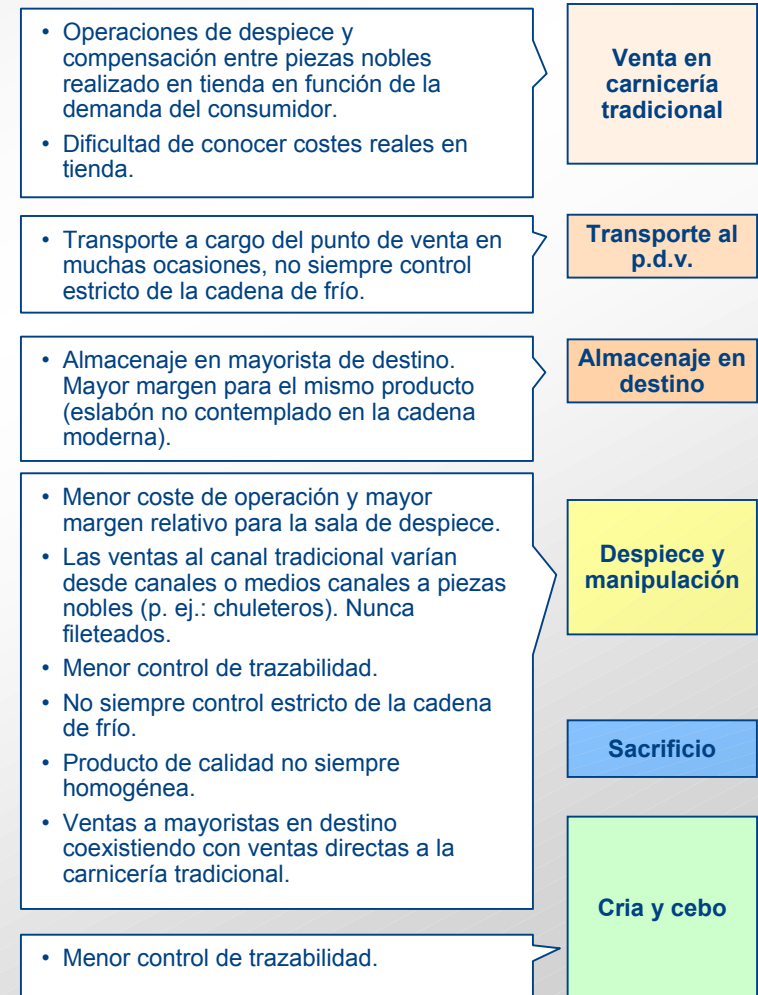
• Operaciones de despiece y compensación entre piezas nobles realizado en tienda en función de la demanda del consumidor.
• Dificultad de conocer costes reales en tienda.

Venta en carnicería tradicional

• Transporte a cargo del punto de venta en muchas ocasiones, no siempre control estricto de la cadena de frío.

Transporte al p.d.v.

• Almacenaje en mayorista de destino. Mayor margen para el mismo producto (eslabón no contemplado en la cadena moderna).

Almacenaje en destino

• Menor coste de operación y mayor margen relativo para la sala de despiece.
• Las ventas al canal tradicional varían desde canales o medios canales a piezas nobles (p. ej.: chuleteros). Nunca fileteados.
• Menor control de trazabilidad.
• No siempre control estricto de la cadena de frío.
• Producto de calidad no siempre homogénea.
• Ventas a mayoristas en destino coexistiendo con ventas directas a la carnicería tradicional.

Despiece y manipulación

Sacrificio

Cria y cebo

• Menor control de trazabilidad.